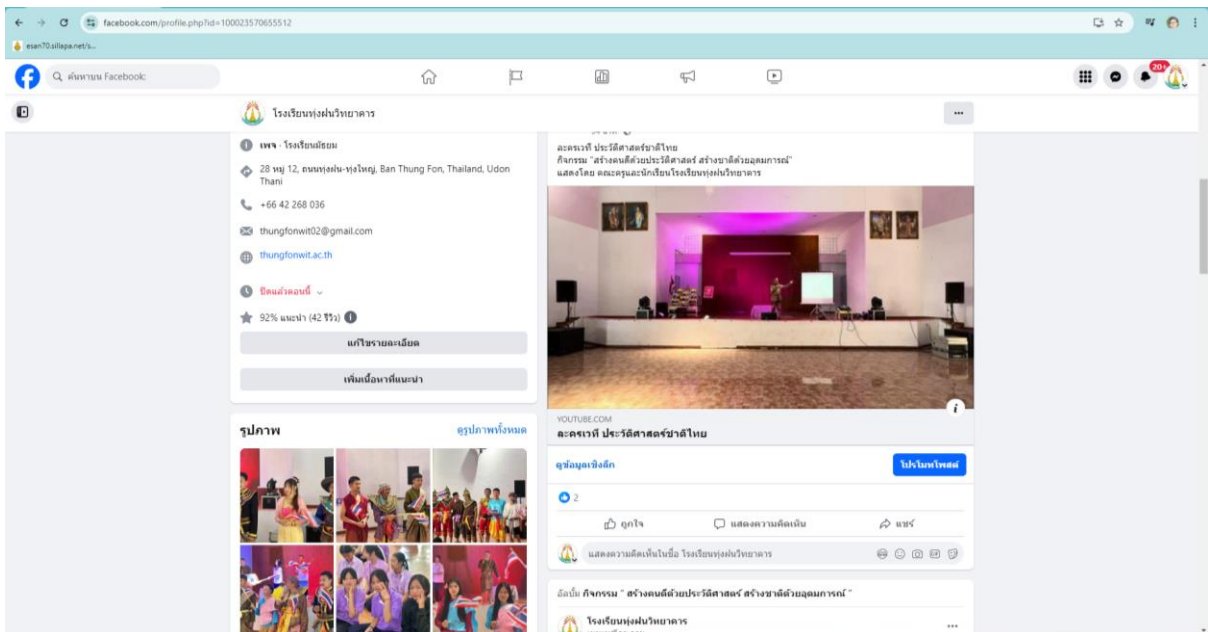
facebook.com/profile.php?id=100023570655512

esan70.sillapa.net/s...

ค้นหาบน Facebook

20+

โรงเรียนทุ่งฝนวิทยาคาร

เพจ · โรงเรียนมัธยม

28 หมู่ 12, ถนนทุ่งฝน-ทุ่งใหญ่, Ban Thung Fon, Thailand, Udon Thani

+66 42 268 036

thungfonwit02@gmail.com

thungfonwit.ac.th

ปิดแล้วตอนนี้

92% แนะนำ (42 รีวิว)

แก้ไขรายละเอียด

เพิ่มเนื้อหาที่แนะนำ

รูปภาพ

ดูรูปภาพทั้งหมด

ละครเวที ประวัติศาสตร์ชาติไทย
กิจกรรม "สร้างคนดีด้วยประวัติศาสตร์ สร้างชาติด้วยอุดมการณ์"
แสดงโดย คณะครูและนักเรียนโรงเรียนทุ่งฝนวิทยาคาร

YOUTUBE.COM
ละครเวที ประวัติศาสตร์ชาติไทย

ดูข้อมูลเชิงลึก

โปรโมทโพสต์

2

ถูกใจ

แสดงความคิดเห็น

แชร์

แสดงความคิดเห็นในชื่อ โรงเรียนทุ่งฝนวิทยาคาร

อัลบั้ม กิจกรรม " สร้างคนดีด้วยประวัติศาสตร์ สร้างชาติด้วยอุดมการณ์ "

โรงเรียนทุ่งฝนวิทยาคาร